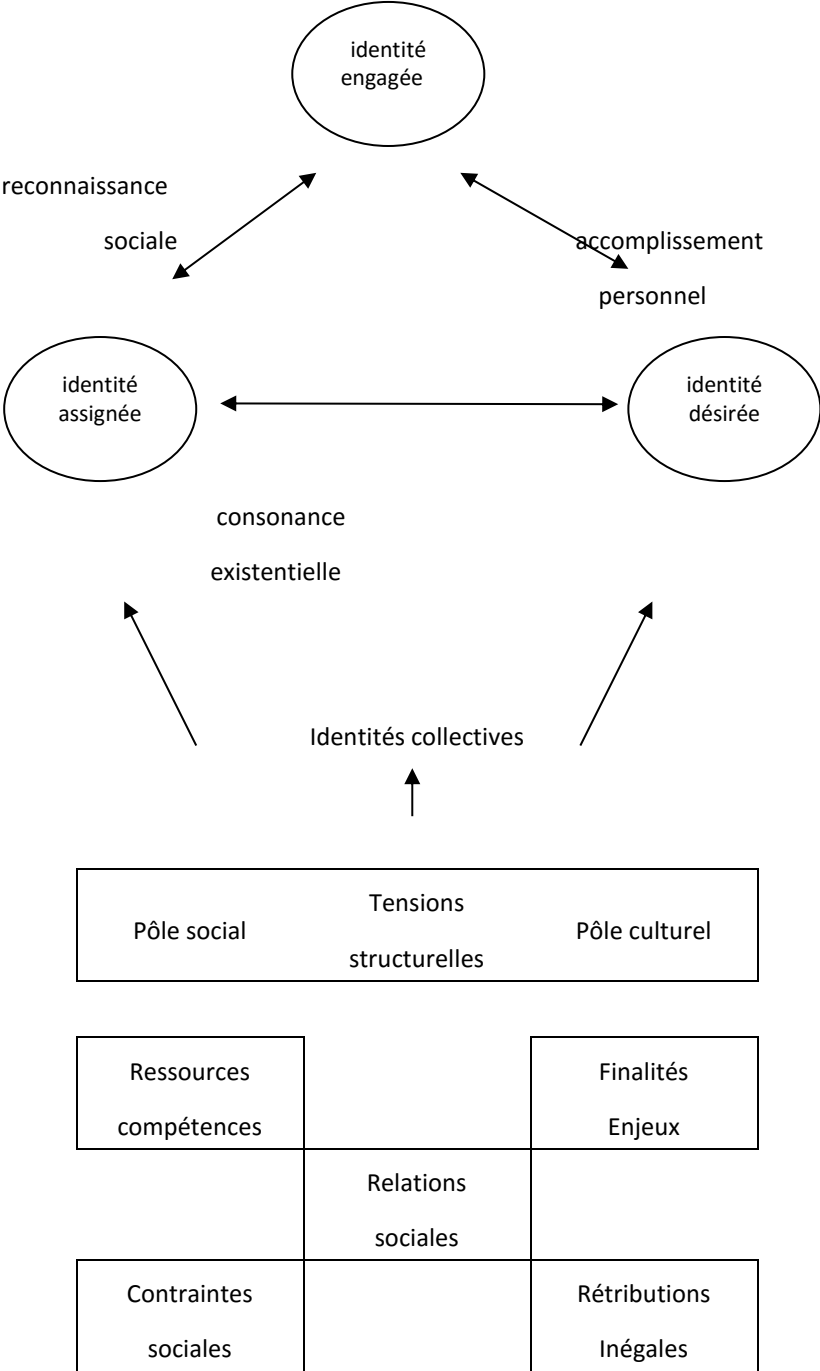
identité engagée

reconnaissance sociale

accomplissement personnel

identité assignée

identité désirée

consonance existentielle

Identités collectives

Pôle social

Tensions structurelles

Pôle culturel

Ressources compétences

Finalités Enjeux

Relations sociales

Contraintes sociales

Rétributions Inégales